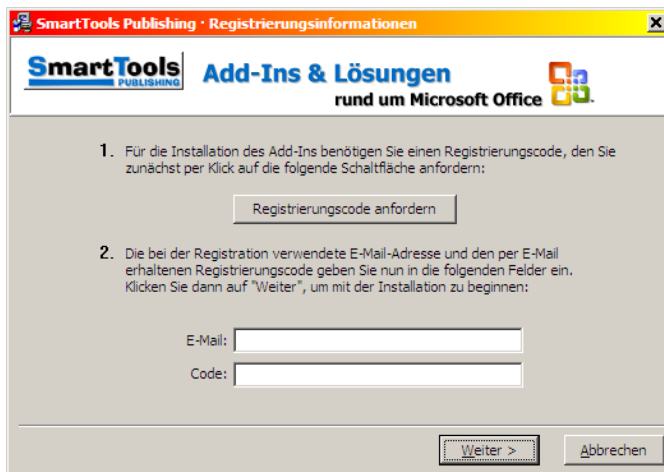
SmartTools Publishing · Registrierungsinformationen

SmartTools PUBLISHING

Add-Ins & Lösungen
rund um Microsoft Office

1. Für die Installation des Add-Ins benötigen Sie einen Registrierungscode, den Sie zunächst per Klick auf die folgende Schaltfläche anfordern:

Registrierungscode anfordern

2. Die bei der Registration verwendete E-Mail-Adresse und den per E-Mail erhaltenen Registrierungscode geben Sie nun in die folgenden Felder ein. Klicken Sie dann auf "Weiter", um mit der Installation zu beginnen:

E-Mail:

Code:

Weiter >

Abbrechen